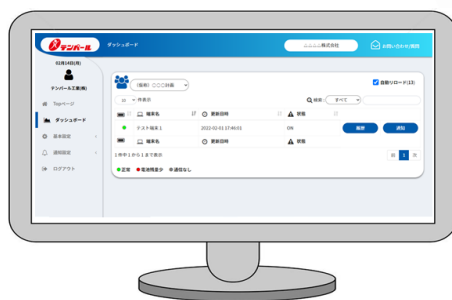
テンパール

ダッシュボード

○○○○株式会社

お問い合わせ/要望

02月14日(月)

テンパール工業(株)

Topページ

ダッシュボード

基本設定

通知設定

ログアウト

(株)○○○○計算

自動リロード(1分)

10 件表示

検索: すべて

| | 端末名 | 更新日時 | 状態 | | |
|---|---|---|---|---|---|
| ● | テスト端末1 | 2022-02-01 17:46:53 | ON | 編集 | 通知 |
| | 端末名 | 更新日時 | 状態 | | |

1件中1から1まで表示

前 1 次

● 正常 ● 電池残量少 ● 通信なし